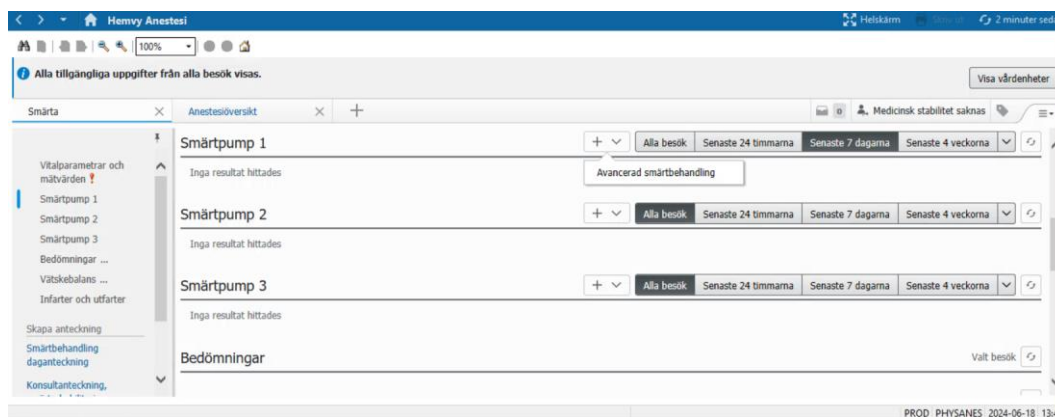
Hemvy Anestesi

Helskärm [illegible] 2 minuter sed

100%

Alla tillgängliga uppgifter från alla besök visas.

Visa vårdenheter

Smärta

Anestesiöversikt

0 Medicinsk stabilitet saknas

Vitalparametrar och mätvärden

Smärtpump 1

Smärtpump 2

Smärtpump 3

Bedömningar ...

Vätskebalans ...

Infarter och utfarter

Skapa anteckning

Smärtbehandling daganteckning

Konsultanteckning,

Smärtpump 1

Alla besök | Senaste 24 timmarna | Senaste 7 dagarna | Senaste 4 veckorna

Inga resultat hittades

Avancerad smärtbehandling

Smärtpump 2

Alla besök | Senaste 24 timmarna | Senaste 7 dagarna | Senaste 4 veckorna

Inga resultat hittades

Smärtpump 3

Alla besök | Senaste 24 timmarna | Senaste 7 dagarna | Senaste 4 veckorna

Inga resultat hittades

Bedömningar

Valt besök

PROD PHYSANES 2024-06-18 13:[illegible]